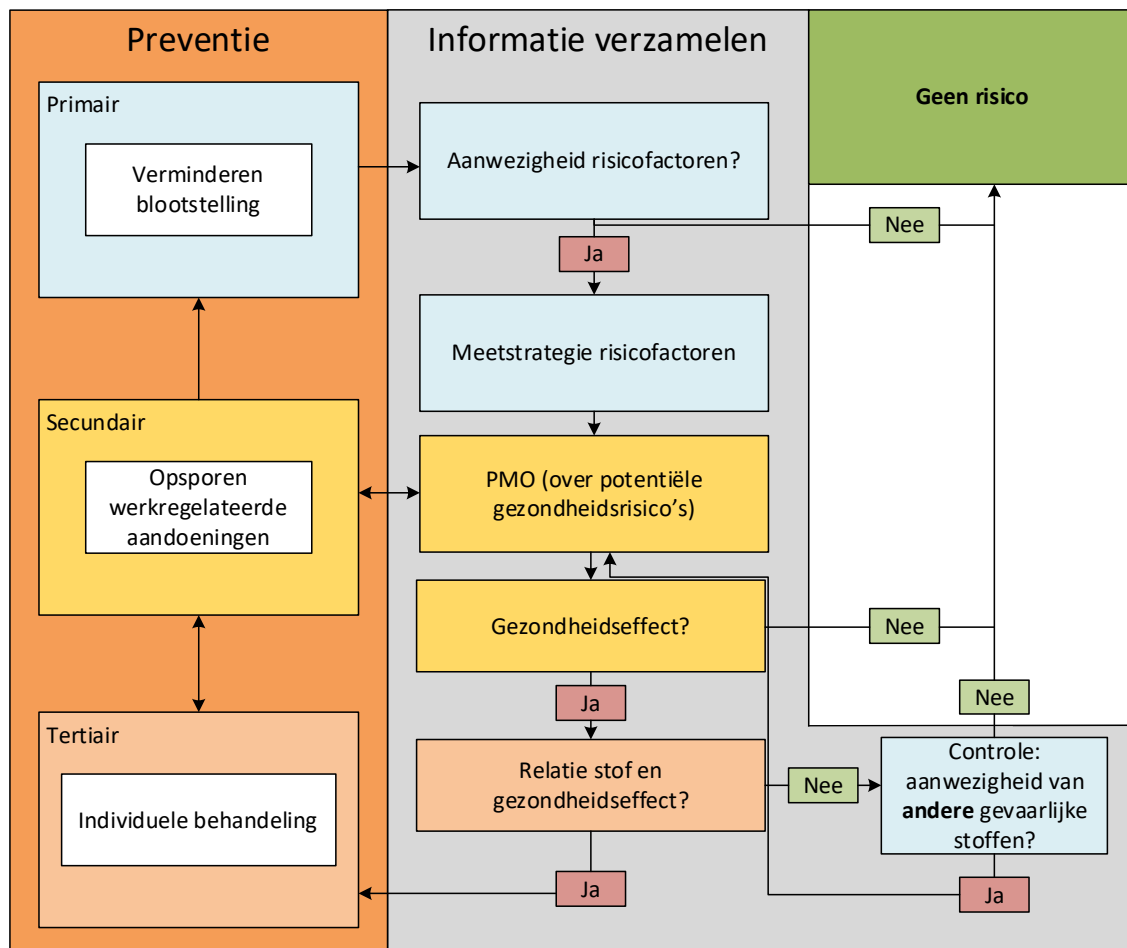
Preventie

Primair

Verminderen blootstelling

Secundair

Opsporen werkregelateerde aandoeningen

Tertiair

Individuele behandeling

Informatie verzamelen

Aanwezigheid risicofactoren?

Ja

Meetstrategie risicofactoren

PMO (over potentiële gezondheidsrisico's)

Gezondheidseffect?

Ja

Relatie stof en gezondheidseffect?

Ja

Geen risico

Nee

Nee

Nee

Nee

Controle: aanwezigheid van **andere** gevaarlijke stoffen?

Ja